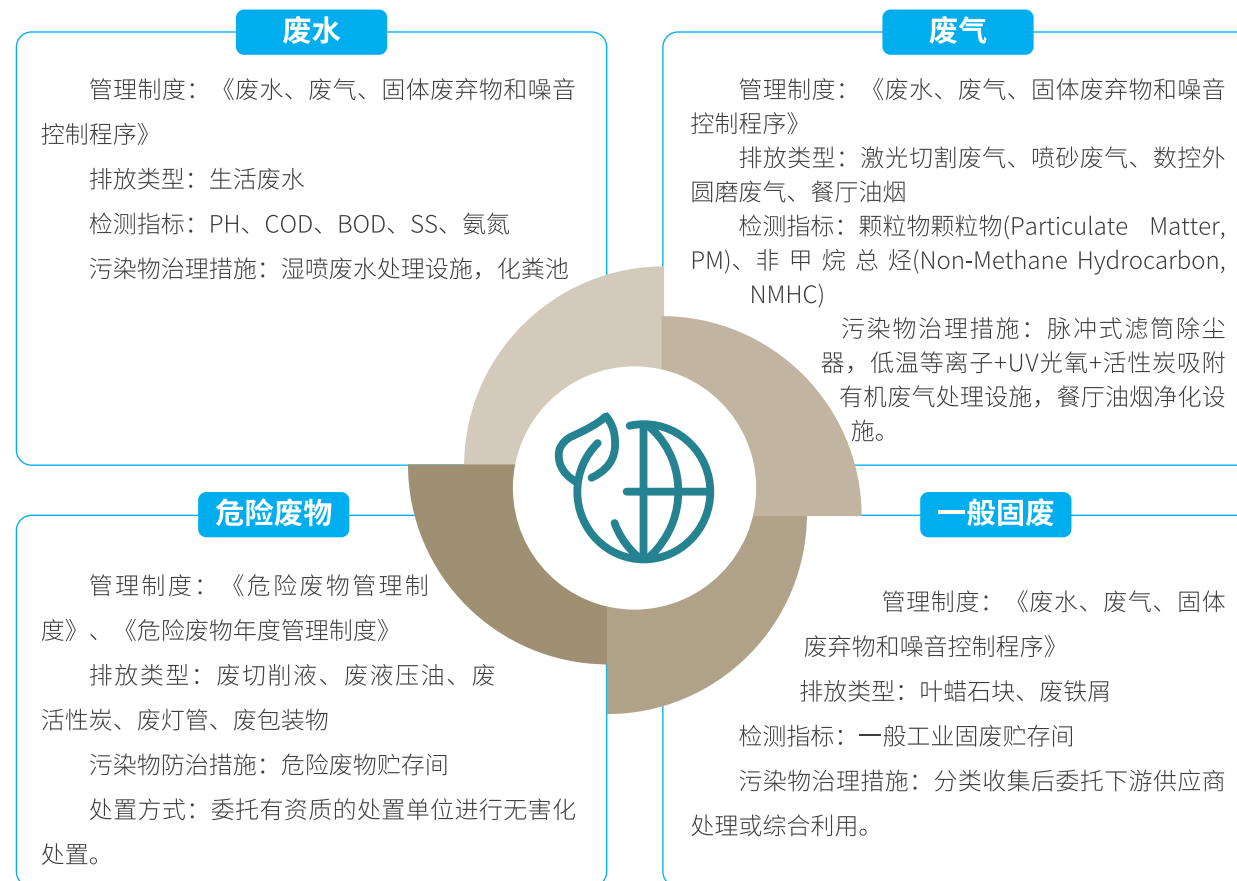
废水

管理制度：《废水、废气、固体废弃物和噪音控制程序》

排放类型：生活废水

检测指标：PH、COD、BOD、SS、氨氮

污染物治理措施：湿喷废水处理设施，化粪池

废气

管理制度：《废水、废气、固体废弃物和噪音控制程序》

排放类型：激光切割废气、喷砂废气、数控外圆磨废气、餐厅油烟

检测指标：颗粒物颗粒物(Particulate Matter, PM)、非甲烷总烃(Non-Methane Hydrocarbon, NMHC)

污染物治理措施：脉冲式滤筒除尘器，低温等离子+UV光氧+活性炭吸附有机废气处理设施，餐厅油烟净化设施。

危险废物

管理制度：《危险废物管理制度》、《危险废物年度管理制度》

排放类型：废切削液、废液压油、废活性炭、废灯管、废包装物

污染物防治措施：危险废物贮存间

处置方式：委托有资质的处置单位进行无害化处置。

一般固废

管理制度：《废水、废气、固体废弃物和噪音控制程序》

排放类型：叶蜡石块、废铁屑

检测指标：一般工业固废贮存间

污染物治理措施：分类收集后委托下游供应商处理或综合利用。